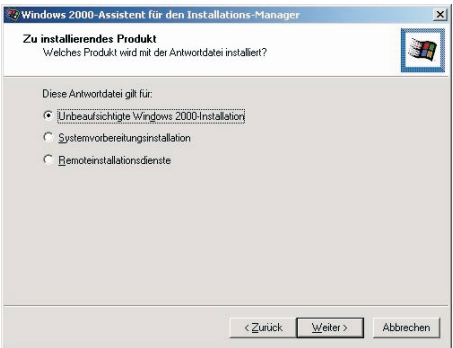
Windows 2000-Assistent für den Installations-Manager

Zu installierendes Produkt
Welches Produkt wird mit der Antwortdatei installiert?

Diese Antwortdatei gilt für:

Unbeaufsichtigte Windows 2000-Installation

Systemvorbereitungsinstallation

Remoteinstallationsdienste

< Zurück
Weiter >
Abbrechen